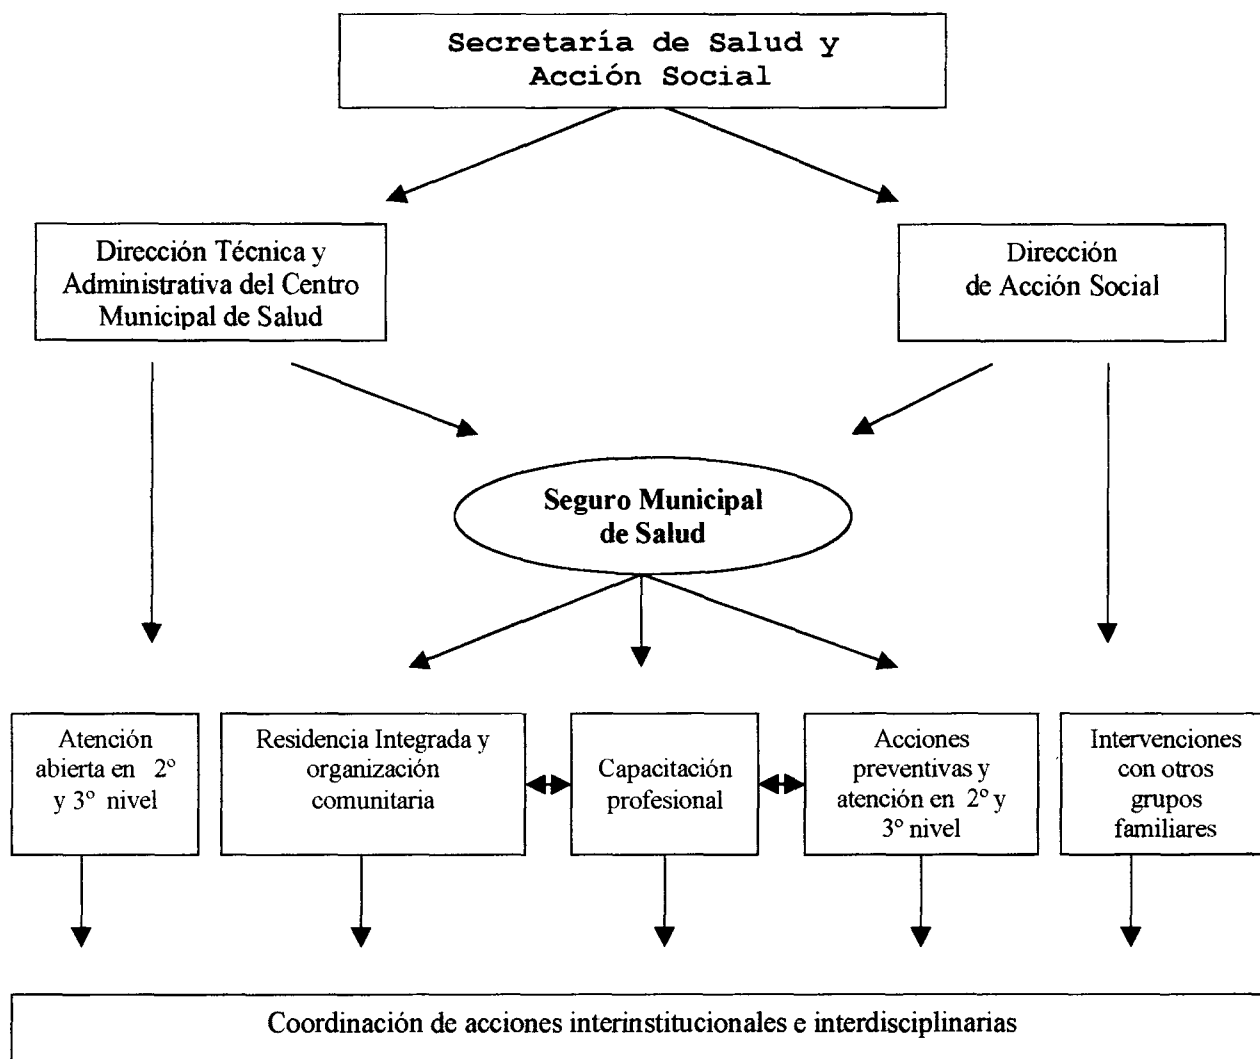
Secretaría de Salud y Acción Social

Dirección Técnica y Administrativa del Centro Municipal de Salud

Dirección de Acción Social

Seguro Municipal de Salud

Atención abierta en 2° y 3° nivel

Residencia Integrada y organización comunitaria

Capacitación profesional

Acciones preventivas y atención en 2° y 3° nivel

Intervenciones con otros grupos familiares

Coordinación de acciones interinstitucionales e interdisciplinarias